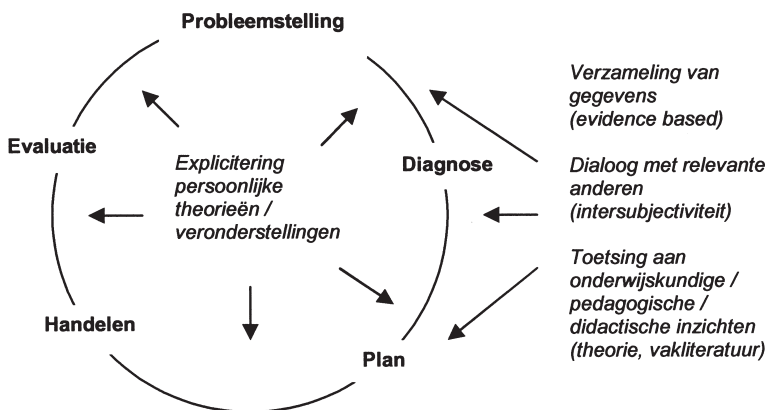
Probleemstelling

Evaluatie

Explicitering persoonlijke theorieën / veronderstellingen

Diagnose

Handelen

Plan

Verzameling van gegevens (evidence based)

Dialoog met relevante anderen (intersubjectiviteit)

Toetsing aan onderwijskundige / pedagogische / didactische inzichten (theorie, vakliteratuur)